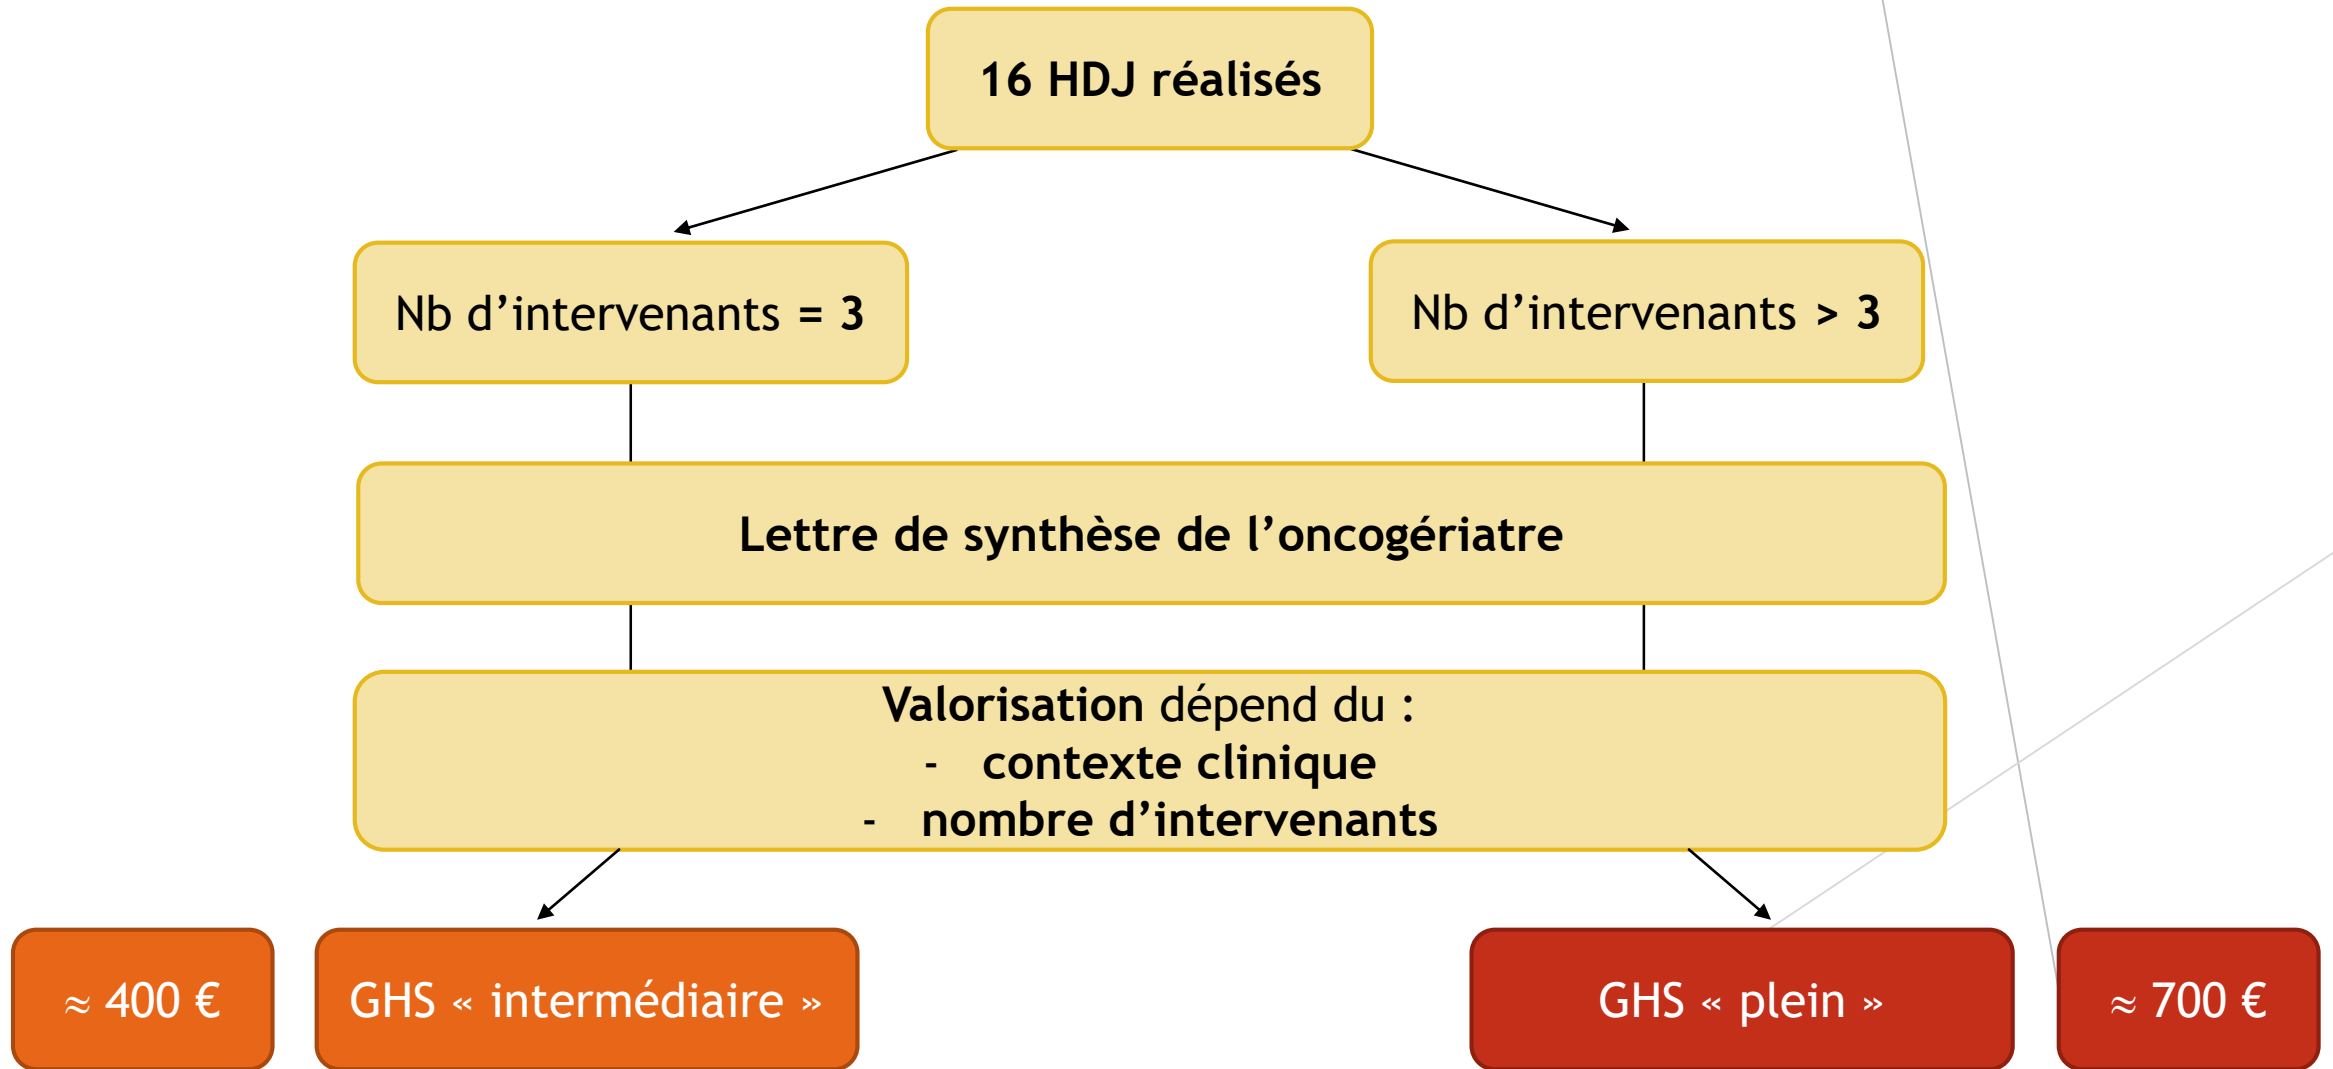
16 HDJ réalisés

Nb d’intervenants = 3

Nb d’intervenants > 3

Lettre de synthèse de l’oncogériatre

Valorisation dépend du :
- contexte clinique
- nombre d’intervenants

≈ 400 €

GHS « intermédiaire »

GHS « plein »

≈ 700 €